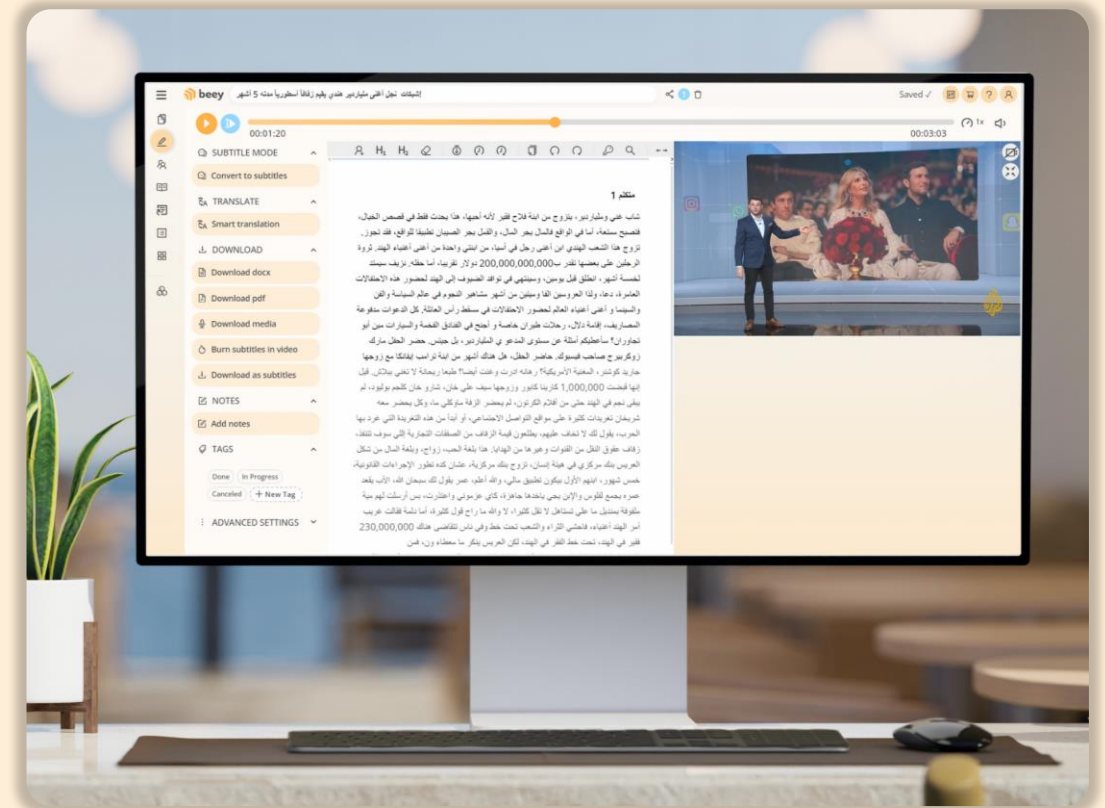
beey إشبكات تجل أعلى مليارديير هندي يقيم زفافاً أسطورياً مدته 5 أشهر

Saved ✓

00:01:20

00:03:03

1x

SUBTITLE MODE

Convert to subtitles

TRANSLATE

Smart translation

DOWNLOAD

Download docx

Download pdf

Download media

Burn subtitles in video

Download as subtitles

NOTES

Add notes

TAGS

Done

In Progress

Canceled

+ New Tag

ADVANCED SETTINGS

متكلم 1

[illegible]